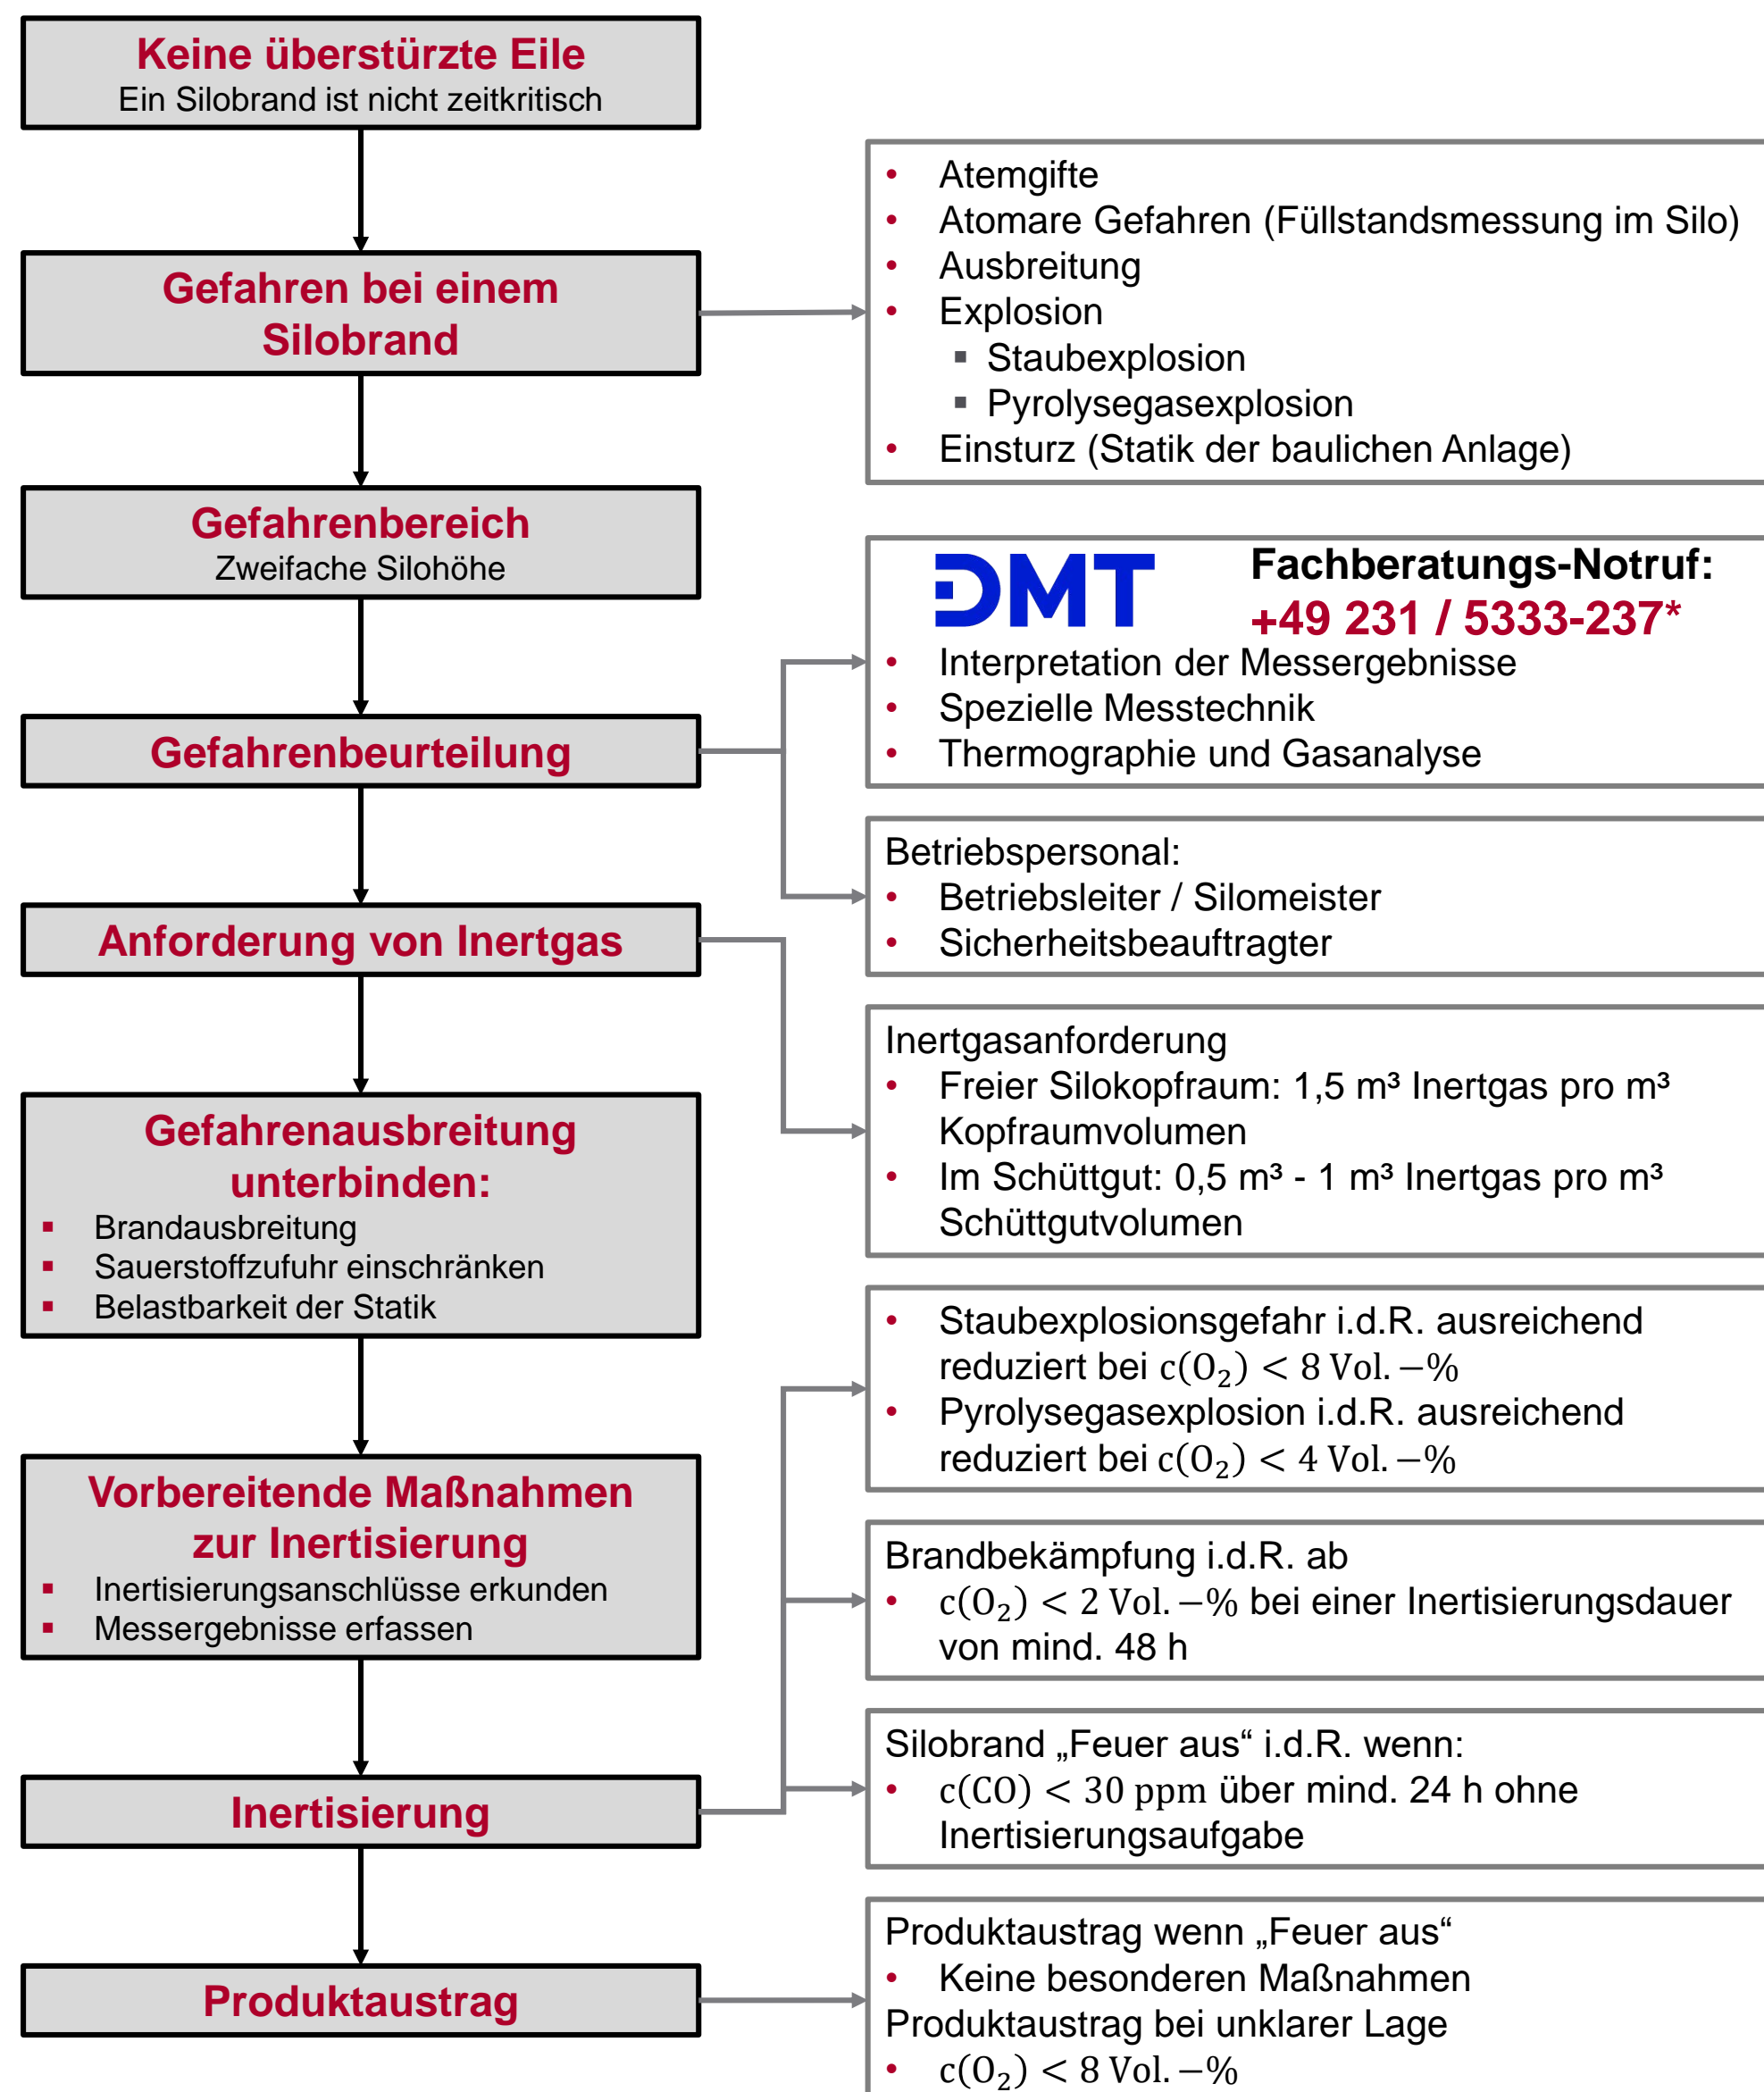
Keine überstürzte Eile
Ein Silobrand ist nicht zeitkritisch

Gefahren bei einem Silobrand

Gefahrenbereich
Zweifache Silohöhe

Gefahrenbeurteilung

Anforderung von Inertgas

Gefahrenausbreitung unterbinden:
- Brandausbreitung
- Sauerstoffzufuhr einschränken
- Belastbarkeit der Statik

Vorbereitende Maßnahmen zur Inertisierung
- Inertisierungsanschlüsse erkunden
- Messergebnisse erfassen

Inertisierung

Produktaustrag

- Atemgifte
- Atomare Gefahren (Füllstandsmessung im Silo)
- Ausbreitung
- Explosion
  - Staubexplosion
  - Pyrolysegasexplosion
- Einsturz (Statik der baulichen Anlage)

DMT
Fachberatungs-Notruf:
+49 231 / 5333-237*
- Interpretation der Messergebnisse
- Spezielle Messtechnik
- Thermographie und Gasanalyse

Betriebspersonal:
- Betriebsleiter / Silomeister
- Sicherheitsbeauftragter

Inertgasanforderung
- Freier Silokopfraum: 1,5 m³ Inertgas pro m³ Kopfraumvolumen
- Im Schüttgut: 0,5 m³ - 1 m³ Inertgas pro m³ Schüttgutvolumen

- Staubexplosionsgefahr i.d.R. ausreichend reduziert bei $c(O_2) < 8$ Vol. −%
- Pyrolysegasexplosion i.d.R. ausreichend reduziert bei $c(O_2) < 4$ Vol. −%

Brandbekämpfung i.d.R. ab
- $c(O_2) < 2$ Vol. −% bei einer Inertisierungsdauer von mind. 48 h

Silobrand „Feuer aus“ i.d.R. wenn:
- $c(CO) < 30$ ppm über mind. 24 h ohne Inertisierungsaufgabe

Produktaustrag wenn „Feuer aus“
- Keine besonderen Maßnahmen
Produktaustrag bei unklarer Lage
- $c(O_2) < 8$ Vol. −%